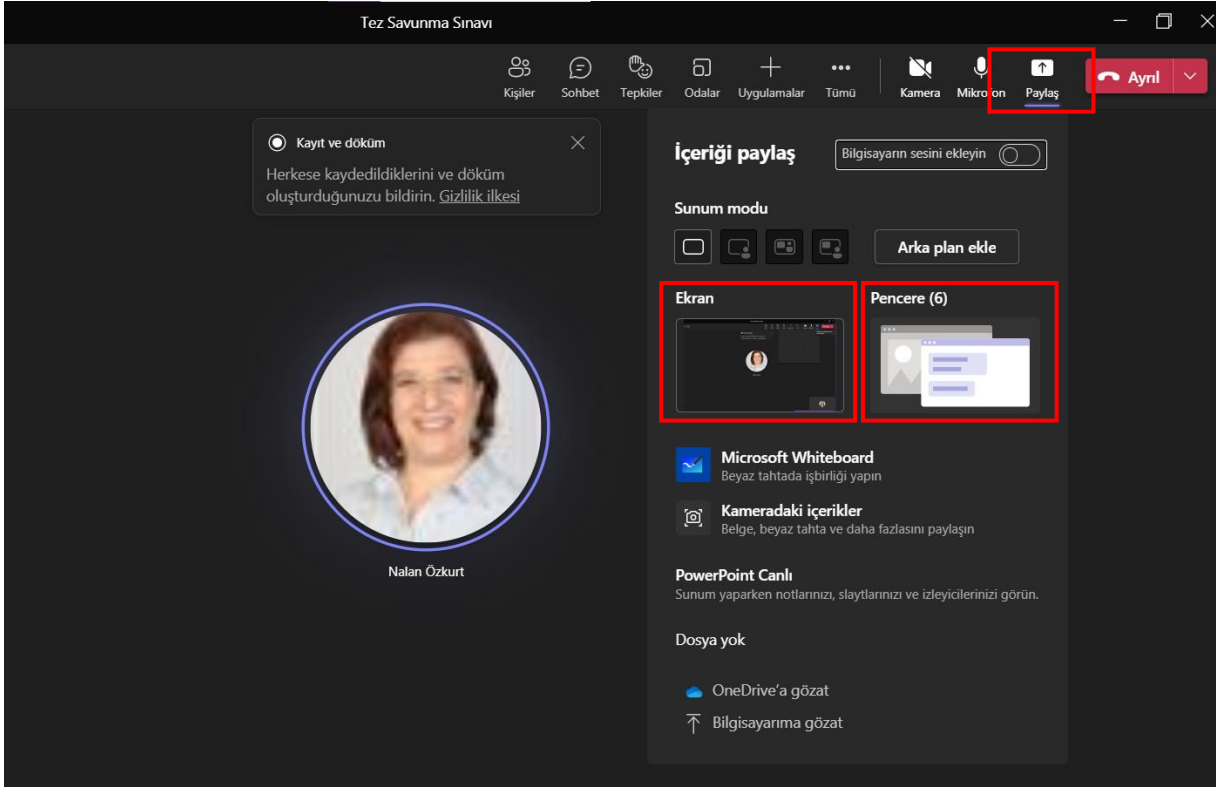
Tez Savunma Sınavı

Kişiler Sohbet Tepkiler Odalar Uygulamalar Tümü Kamera Mikrofon Paylaş Ayrıl

Kayıt ve döküm

Herkese kaydedildiklerini ve döküm oluşturduğunuzu bildirin. Gizlilik ilkesi

İçeriği paylaş

Bilgisayarın sesini ekleyin

Sunum modu

Arka plan ekle

Ekran

Pencere (6)

Microsoft Whiteboard
Beyaz tahtada işbirliği yapın

Kameradaki içerikler
Belge, beyaz tahta ve daha fazlasını paylaşın

PowerPoint Canlı
Sunum yaparken notlarınızı, slaytlarınızı ve izleyicilerinizi görün.

Dosya yok

OneDrive'a gözat

Bilgisayarıma gözat

Nalan Özkurt